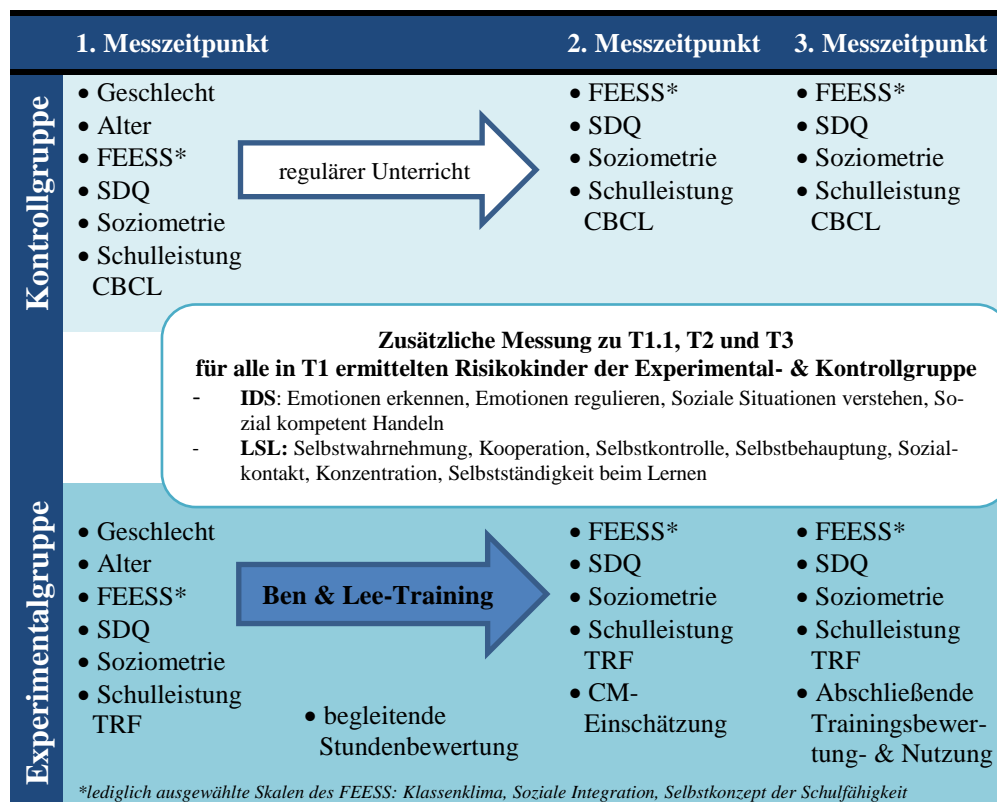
1. Messzeitpunkt

2. Messzeitpunkt

3. Messzeitpunkt

Kontrollgruppe

• Geschlecht
• Alter
• FEESS*
• SDQ
• Soziometrie
• Schulleistung CBCL

regulärer Unterricht

• FEESS*
• SDQ
• Soziometrie
• Schulleistung CBCL

• FEESS*
• SDQ
• Soziometrie
• Schulleistung CBCL

Zusätzliche Messung zu T1.1, T2 und T3
für alle in T1 ermittelten Risikokinder der Experimental- & Kontrollgruppe

- **IDS**: Emotionen erkennen, Emotionen regulieren, Soziale Situationen verstehen, Sozial kompetent Handeln
- **LSL:** Selbstwahrnehmung, Kooperation, Selbstkontrolle, Selbstbehauptung, Sozialkontakt, Konzentration, Selbstständigkeit beim Lernen

Experimentalgruppe

• Geschlecht
• Alter
• FEESS*
• SDQ
• Soziometrie
• Schulleistung TRF

Ben & Lee-Training

• begleitende Stundenbewertung

• FEESS*
• SDQ
• Soziometrie
• Schulleistung TRF
• CM-Einschätzung

• FEESS*
• SDQ
• Soziometrie
• Schulleistung TRF
• Abschließende Trainingsbewertung- & Nutzung

*lediglich ausgewählte Skalen des FEESS: Klassenklima, Soziale Integration, Selbstkonzept der Schulfähigkeit